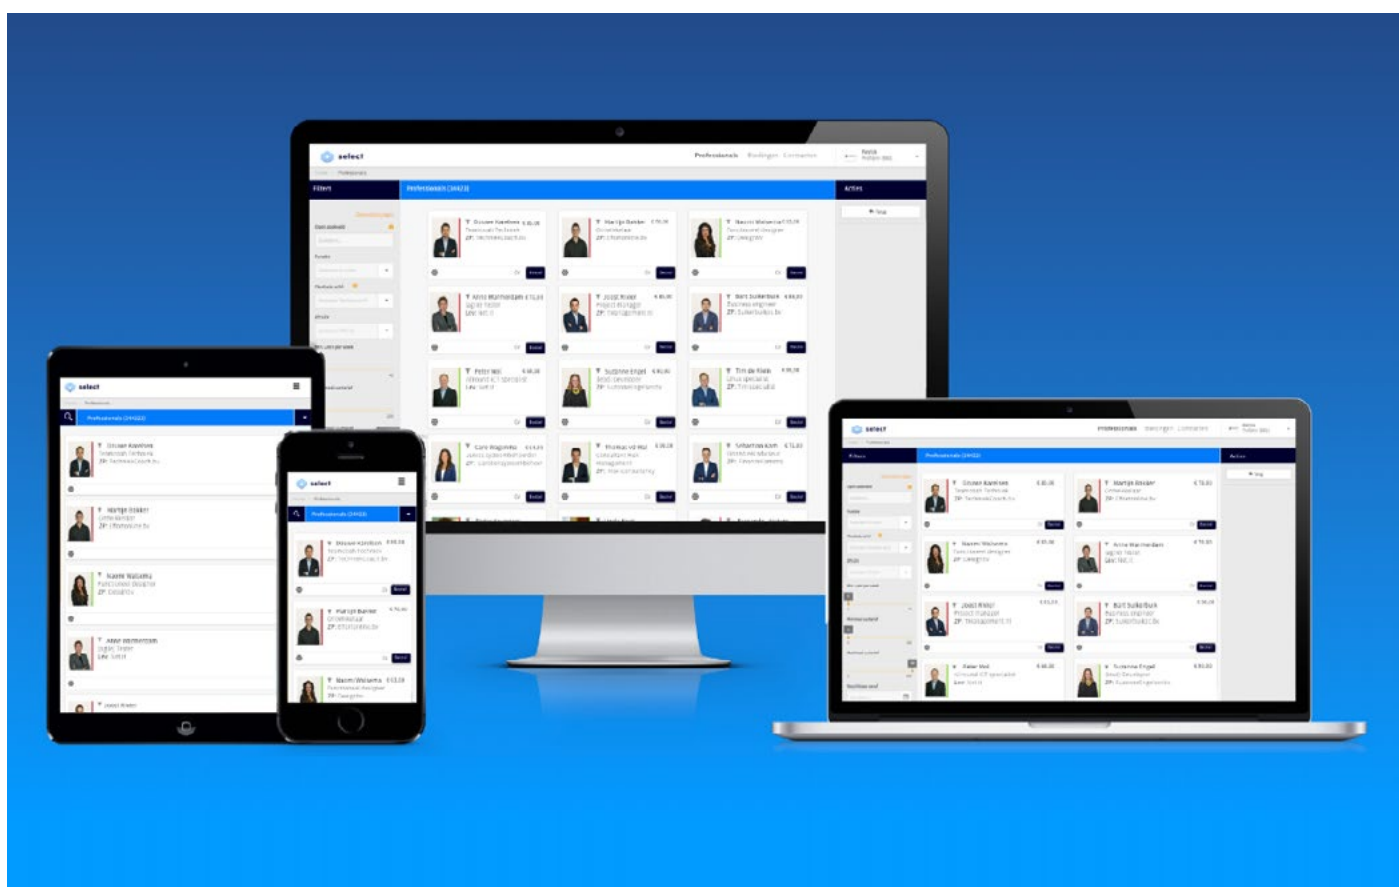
select

Professionals Boekingen Contacten

Filters

Professionals (34423)

Acties

Douwe Kamlsen
Technisch Tekenaar

Martijn Bakker

Naomi Walsema
Functioneel designer

Arno Wormerdam
Jogistic Tester

Joost Kniest
Project manager

Bart Sulkerbuik
Business engineer

Peter Mol

Suzanne Engel

Tim de Kleijn

Carlo Wagemans

Thomas vd Mul

Sebastian Kom

Anne Wormerdam